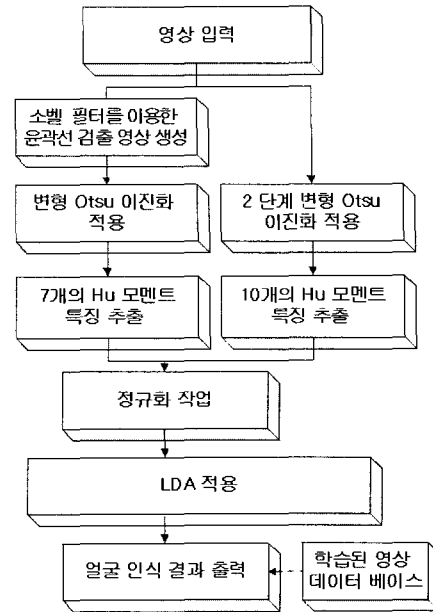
영상 입력

소벨 필터를 이용한 윤곽선 검출 영상 생성

변형 Otsu 이진화 적용

2 단계 변형 Otsu 이진화 적용

7개의 Hu 모멘트 특징 추출

10개의 Hu 모멘트 특징 추출

정규화 작업

LDA 적용

얼굴 인식 결과 출력

학습된 영상 데이터 베이스